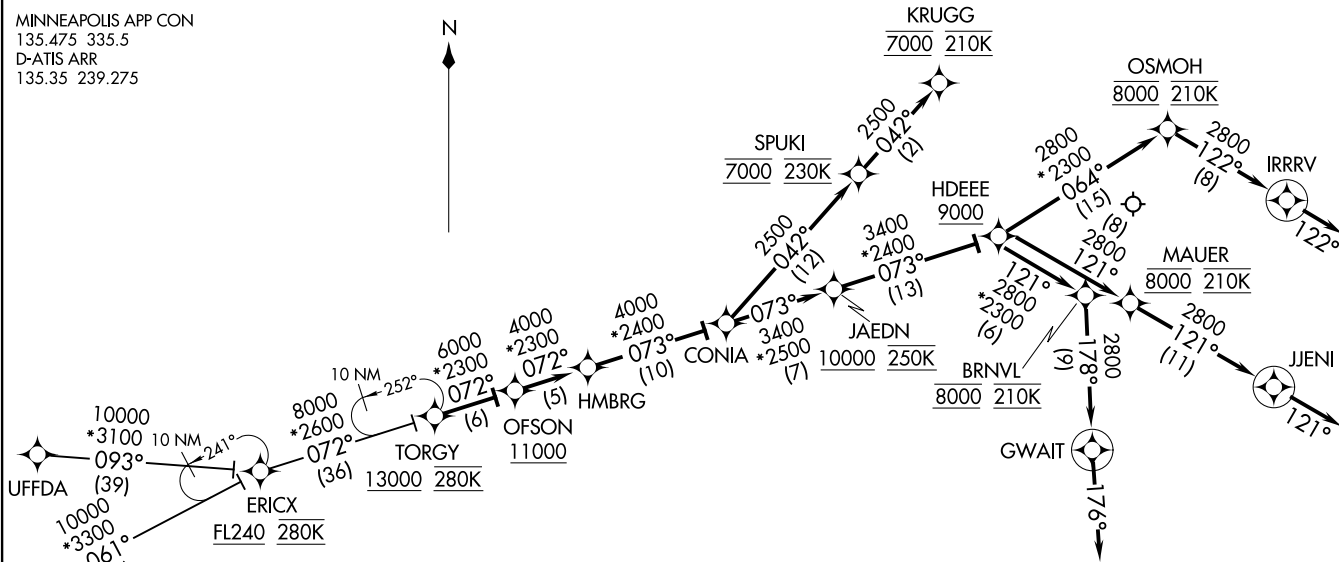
MINNEAPOLIS APP CON
135.475 335.5
D-ATIS ARR
135.35 239.275

N

KRUGG
7000 210K

OSMOH
8000 210K

2500
042°
(2)

2800
122°
(8)

IRRRV

122°

SPUKI
7000 230K

2800
*2300
064°
(15)

HDEEE
9000

(8)

2500
042°
(12)

3400
*2400
073°
(13)

2800
121°

MAUER
8000 210K

121°
*2800
2300
(6)

2800
121°
(11)

JJENI

121°

073°

JAEDN
10000 250K

BRNVL
8000 210K

(9)
178°
2800

4000
*2400
073°
(10)

CONIA

3400
*2500
(7)

4000
*2300
072°
(5)

HMBRG

6000
*2300
072°
(6)

OFSON
11000

10 NM
252°

8000
*2600
072°
(36)

TORGY
13000 280K

GWAIT

176°

10000
*3100
093°
(39)

10 NM
241°

UFFDA

ERICX
FL240 280K

10000
*3300
061°